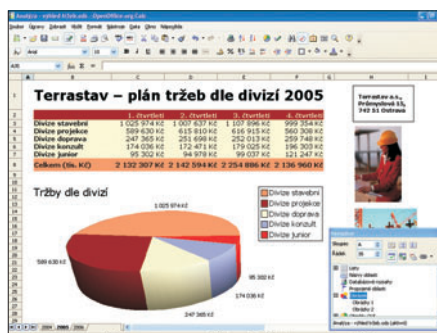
Analýza - výhled tržeb.ods - OpenOffice.org Calc

Soubor Úpravy Zobrazit Vložit Formát Nástroje Data Okno Nápověda

Terrastav – plán tržeb dle divizí 2005

Terrastav a.s., Průmyslová 15, 742 51 Ostrava

| | 1. čtvrtletí | 2. čtvrtletí | 3. čtvrtletí | 4. čtvrtletí |
|---|---|---|---|---|
| Divize stavební | 1 025 974 Kč | 1 007 637 Kč | 1 107 996 Kč | 999 354 Kč |
| Divize projekce | 589 630 Kč | 615 810 Kč | 616 915 Kč | 560 308 Kč |
| Divize doprava | 247 365 Kč | 251 698 Kč | 252 013 Kč | 259 748 Kč |
| Divize konzult | 174 036 Kč | 172 471 Kč | 179 025 Kč | 196 303 Kč |
| Divize junior | 95 302 Kč | 94 978 Kč | 99 037 Kč | 121 247 Kč |
| Celkem (tis. Kč) | 2 132 307 Kč | 2 142 594 Kč | 2 254 986 Kč | 2 136 960 Kč |

Tržby dle divizí

1 025 974 Kč
589 630 Kč
95 302 Kč
174 036 Kč
247 365 Kč

Divize stavební
Divize projekce
Divize doprava
Divize konzult
Divize junior

Navigátor
Sloupec A
Řádek 1
Listy
Názvy oblastí
Databázové rozsahy
Propojené oblasti
Obrázky
Objekty
Obrázky 1
Obrázky 2
Analýza - výhled tržeb.ods (aktivní)

2004 2005 2006